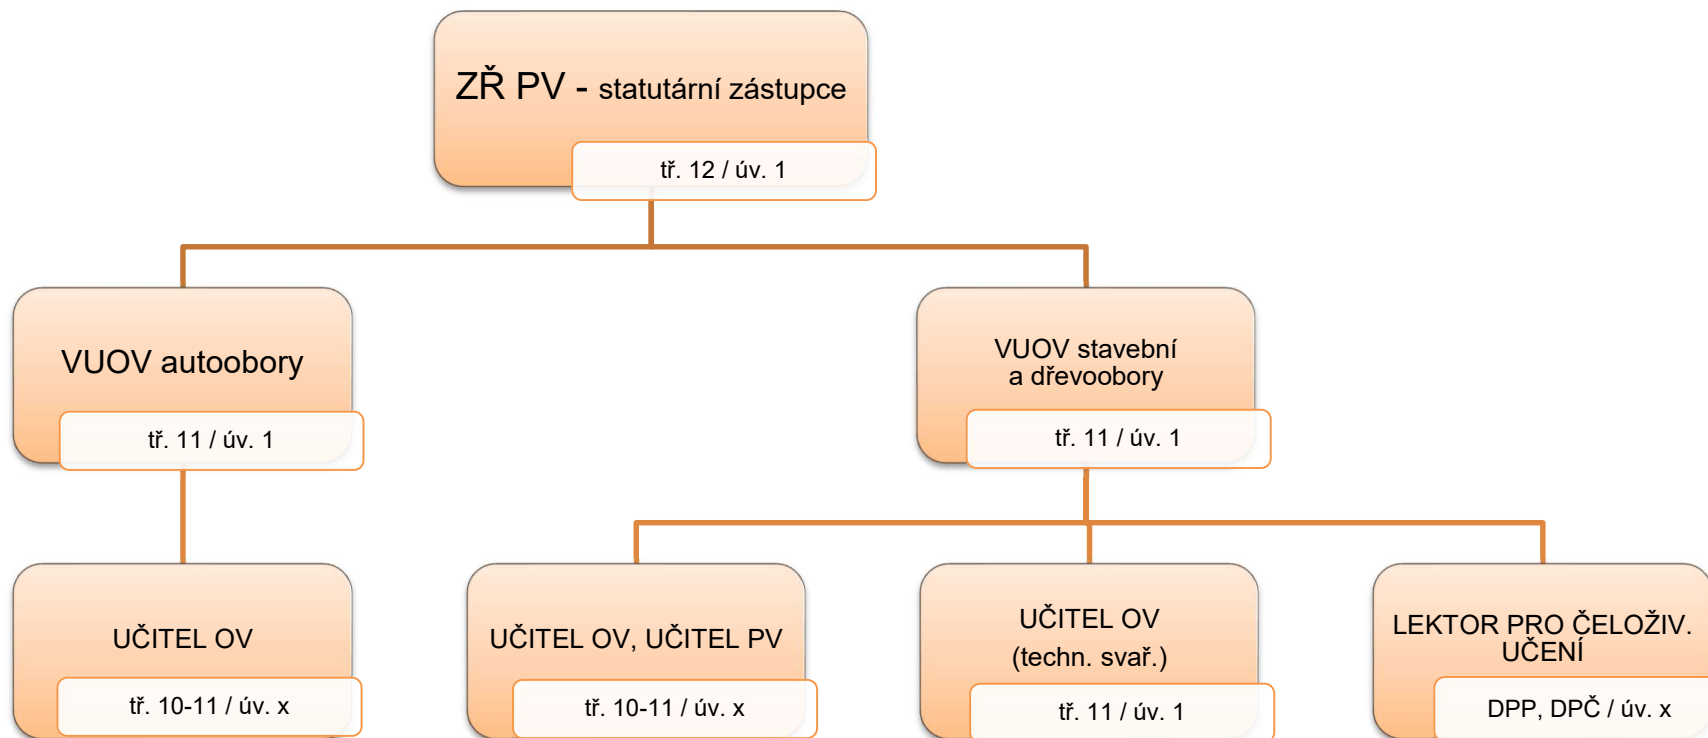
ZŘ PV - statutární zástupce

tř. 12 / úv. 1

VUOV autoobory

tř. 11 / úv. 1

VUOV stavební a dřevoobory

tř. 11 / úv. 1

UČITEL OV

tř. 10-11 / úv. x

UČITEL OV, UČITEL PV

tř. 10-11 / úv. x

UČITEL OV (techn. svař.)

tř. 11 / úv. 1

LEKTOR PRO ČELOŽIV. UČENÍ

DPP, DPČ / úv. x